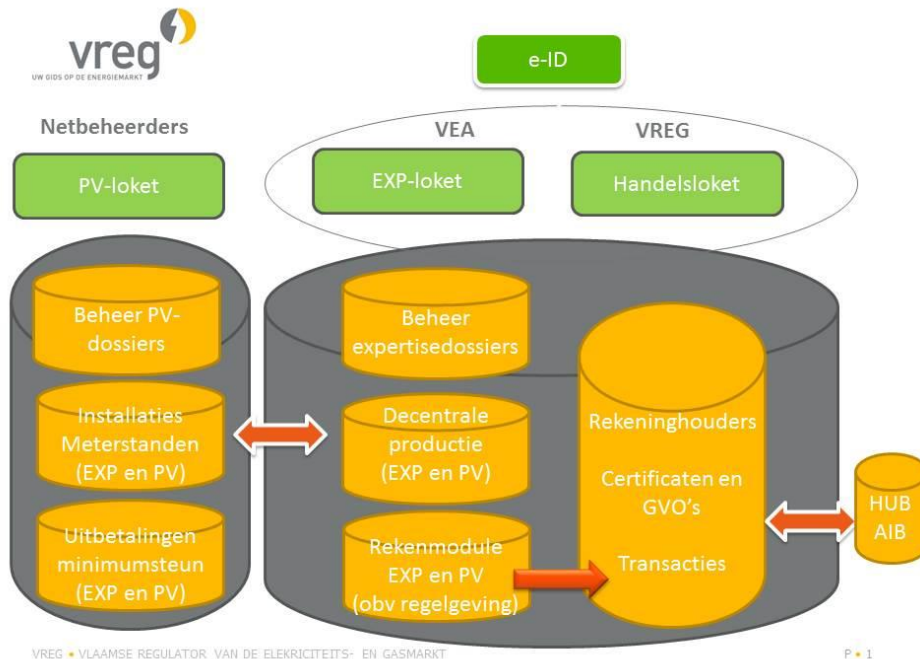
vreg
UW GIDS OP DE ENERGIEMARKT

e-ID

Netbeheerders

VEA

VREG

PV-loket

EXP-loket

Handelsloket

Beheer PV-dossiers

Installaties Meterstanden (EXP en PV)

Uitbetalingen minimumsteun (EXP en PV)

Beheer expertisedossiers

Decentrale productie (EXP en PV)

Rekenmodule EXP en PV (obv regelgeving)

Rekeninghouders

Certificaten en GVO's

Transacties

HUB AIB

VREG • VLAAMSE REGULATOR VAN DE ELEKTRICITEITS- EN GASMARKT

P • 1